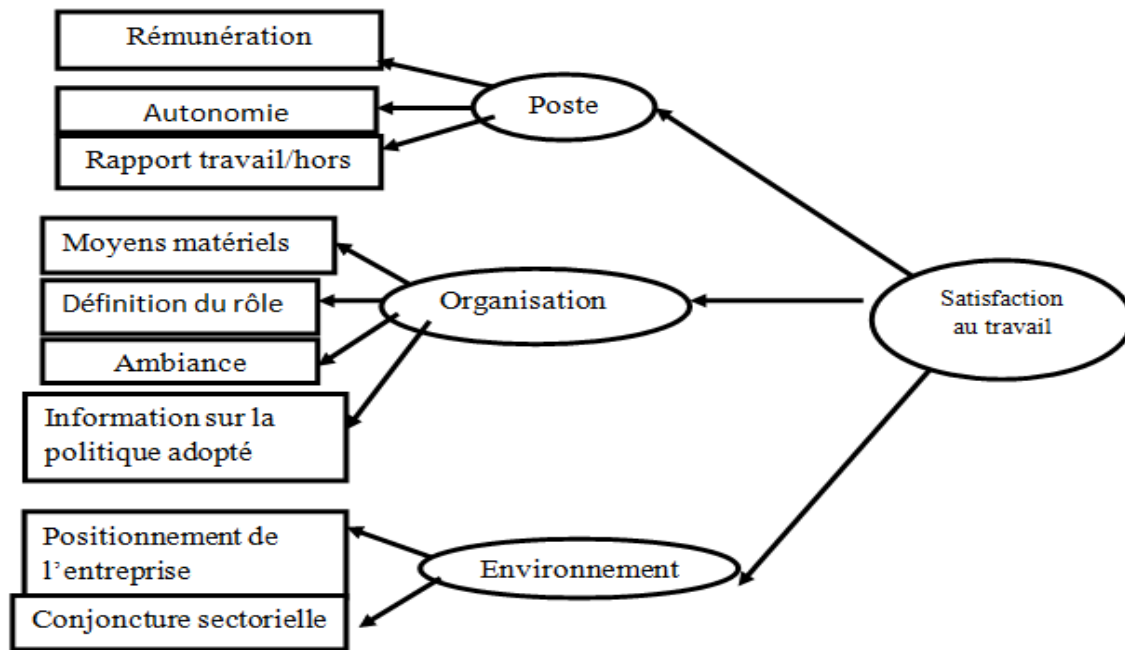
Rémunération

Autonomie

Rapport travail/hors

Poste

Moyens matériels

Définition du rôle

Ambiance

Information sur la politique adopté

Organisation

Satisfaction au travail

Positionnement de l'entreprise

Conjoncture sectorielle

Environnement